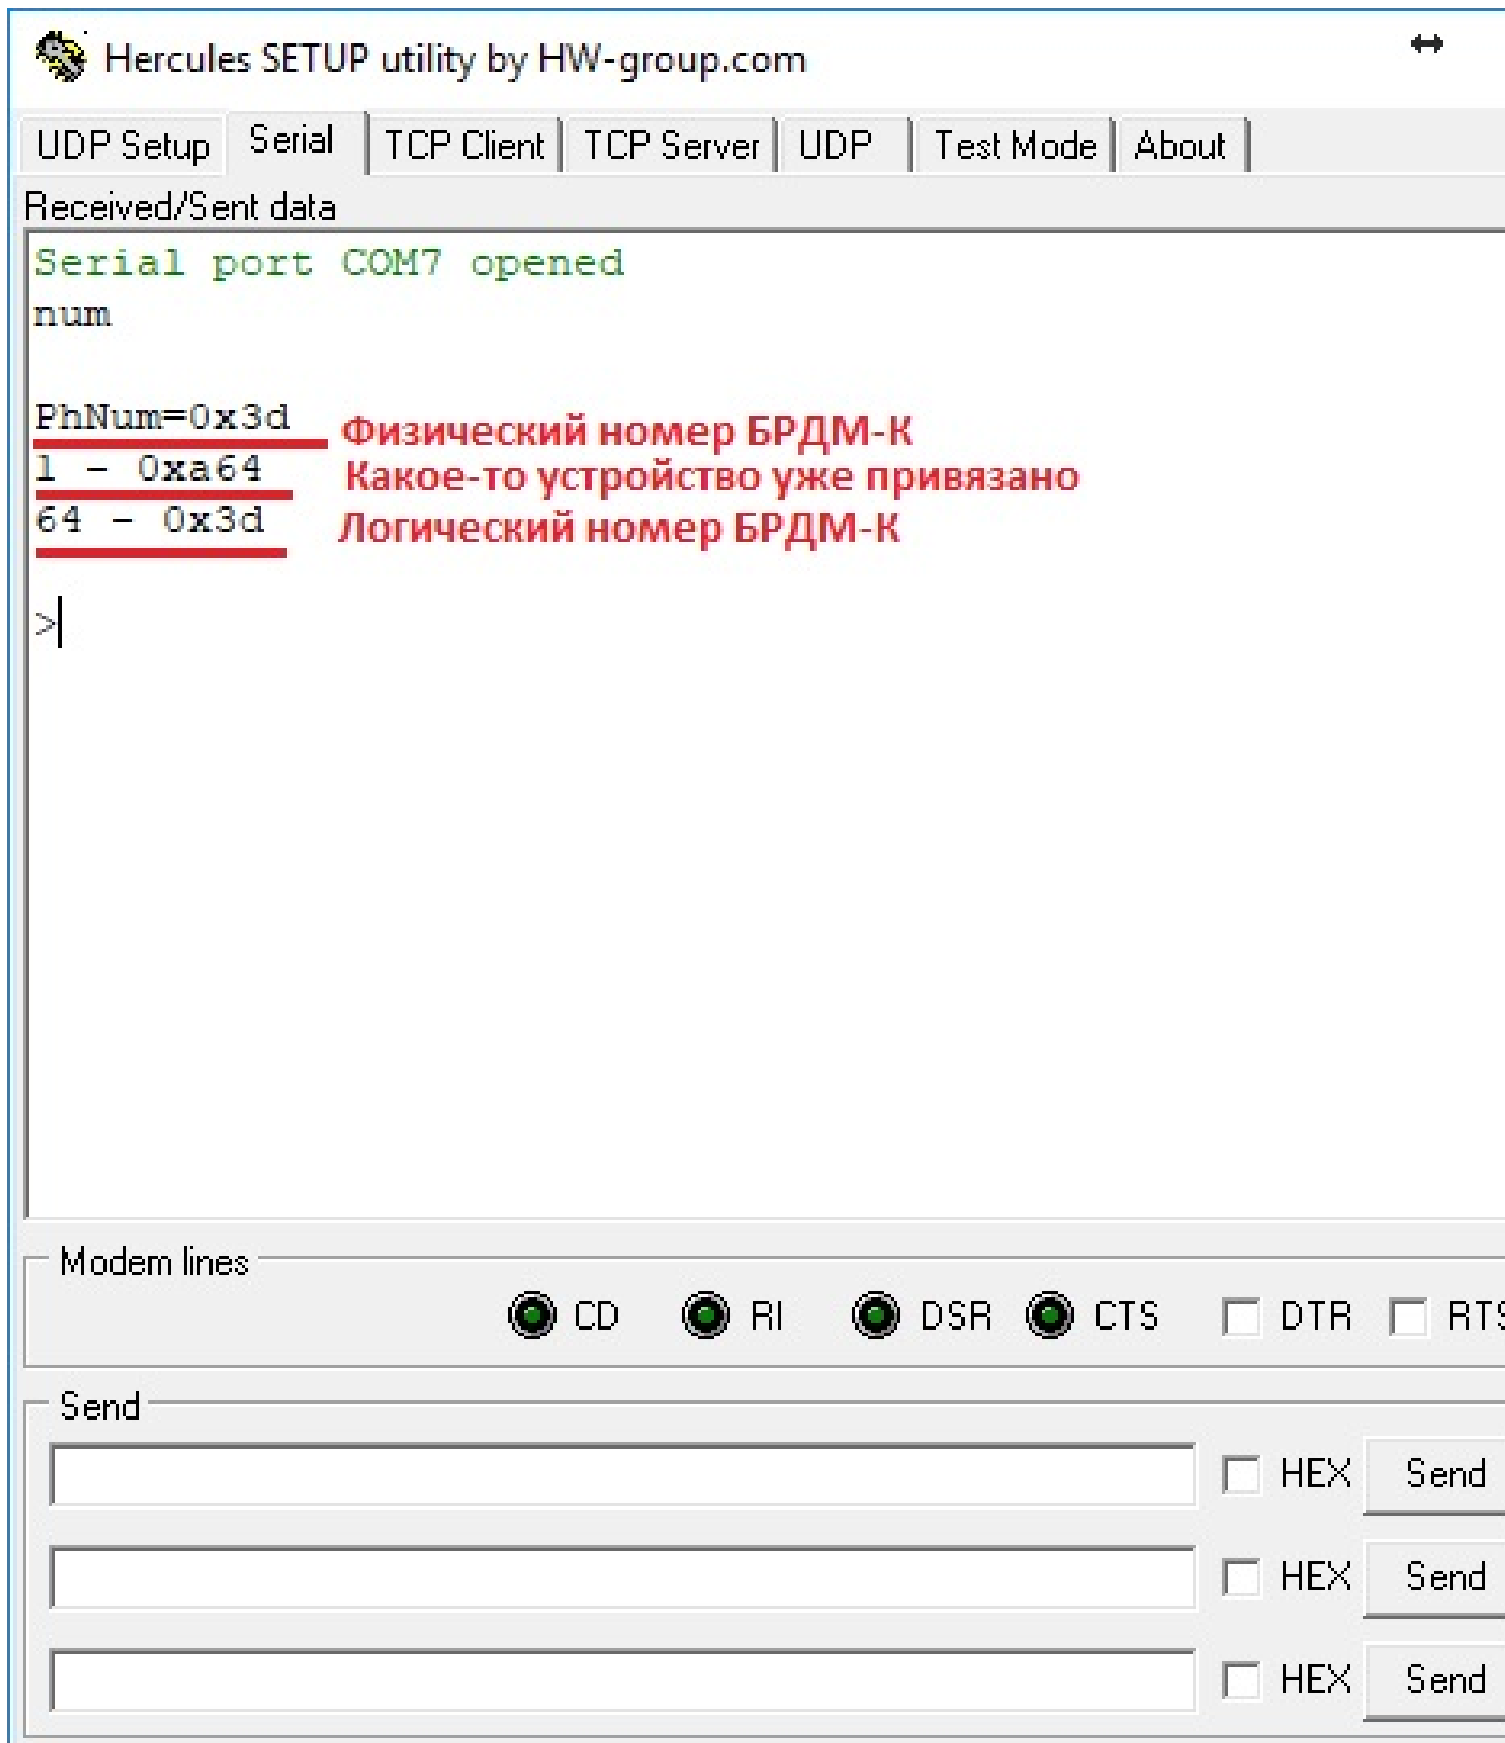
Hercules SETUP utility by HW-group.com

UDP Setup | Serial | TCP Client | TCP Server | UDP | Test Mode | About

Received/Sent data

Serial port COM7 opened
num

PhNum=0x3d Физический номер БРДМ-К
1 - 0xa64 Какое-то устройство уже привязано
64 - 0x3d Логический номер БРДМ-К

>

Modem lines

CD RI DSR CTS DTR RT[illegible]

Send

HEX Send

HEX Send

HEX Send